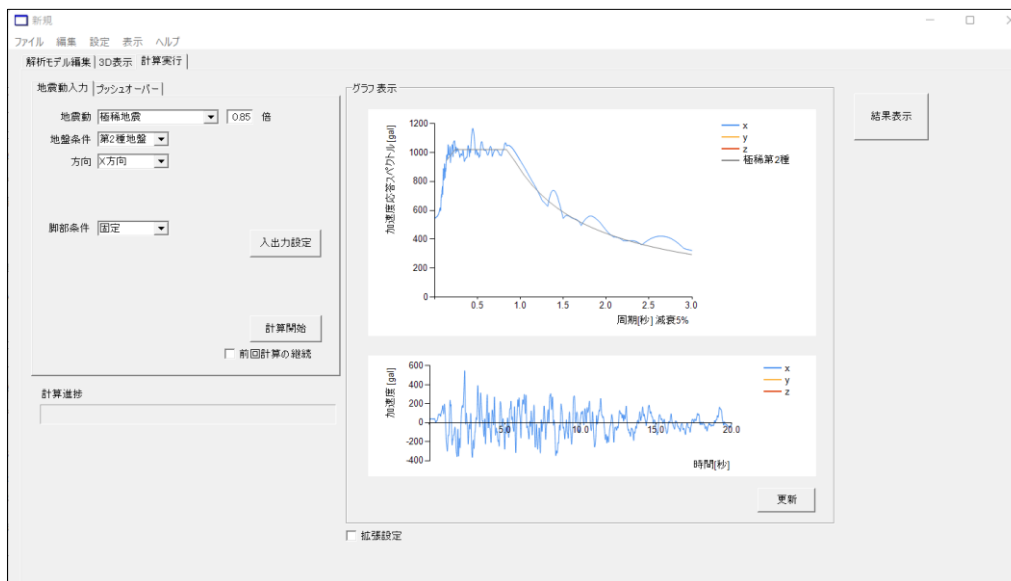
新規

ファイル 編集 設定 表示 ヘルプ

解析モデル編集 | 3D表示 | 計算実行

地震動入力 | プッシュオーバー

地震動 極稀地震 0.85 倍

地盤条件 第2種地盤

方向 X方向

脚部条件 固定

入出力設定

計算開始

前回計算の継続

計算進捗

グラフ表示

結果表示

1200
1000
800
600
400
200
0

加速度応答スペクトル [gal]

0.5 1.0 1.5 2.0 2.5 3.0

周期[秒] 減衰5%

x
y
z
極稀第2種

600
400
200
0
-200
-400

加速度 [gal]

5.0 10.0 15.0 20.0

時間[秒]

x
y
z

更新

拡張設定